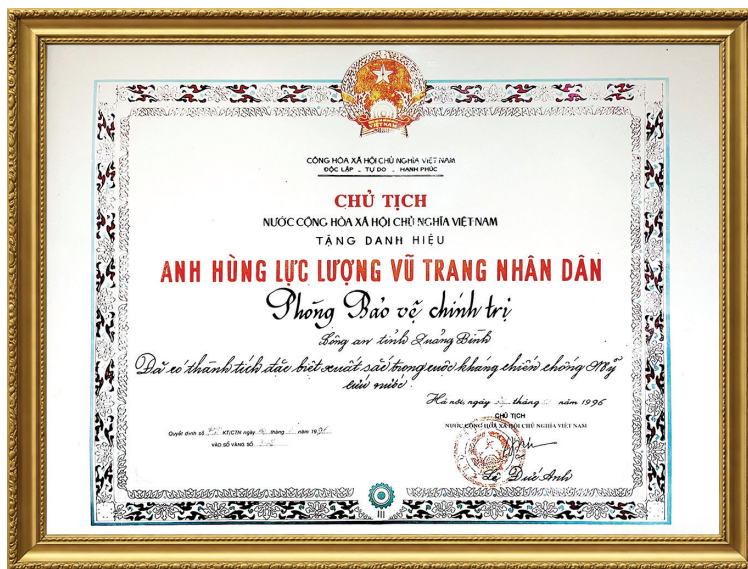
CỘNG HÒA XÃ HỘI CHỦ NGHĨA VIỆT NAM
ĐỘC LẬP - TỰ DO - HẠNH PHÚC

CHỦ TỊCH
NƯỚC CỘNG HÒA XÃ HỘI CHỦ NGHĨA VIỆT NAM
TẶNG DANH HIỆU
ANH HÙNG LỰC LƯỢNG VŨ TRANG NHÂN DÂN
Phòng Bảo vệ chính trị
Công an tỉnh Quảng Bình
Đã có thành tích đặc biệt xuất sắc trong cuộc kháng chiến chống Mỹ cứu nước

Hà nội, ngày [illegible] tháng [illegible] năm 1996
CHỦ TỊCH
NƯỚC CỘNG HÒA XÃ HỘI CHỦ NGHĨA VIỆT NAM
Lê Đức Anh

Quyết định số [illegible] KT/CTN ngày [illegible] tháng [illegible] năm 19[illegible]
VÀO SỔ VÀNG SỐ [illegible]